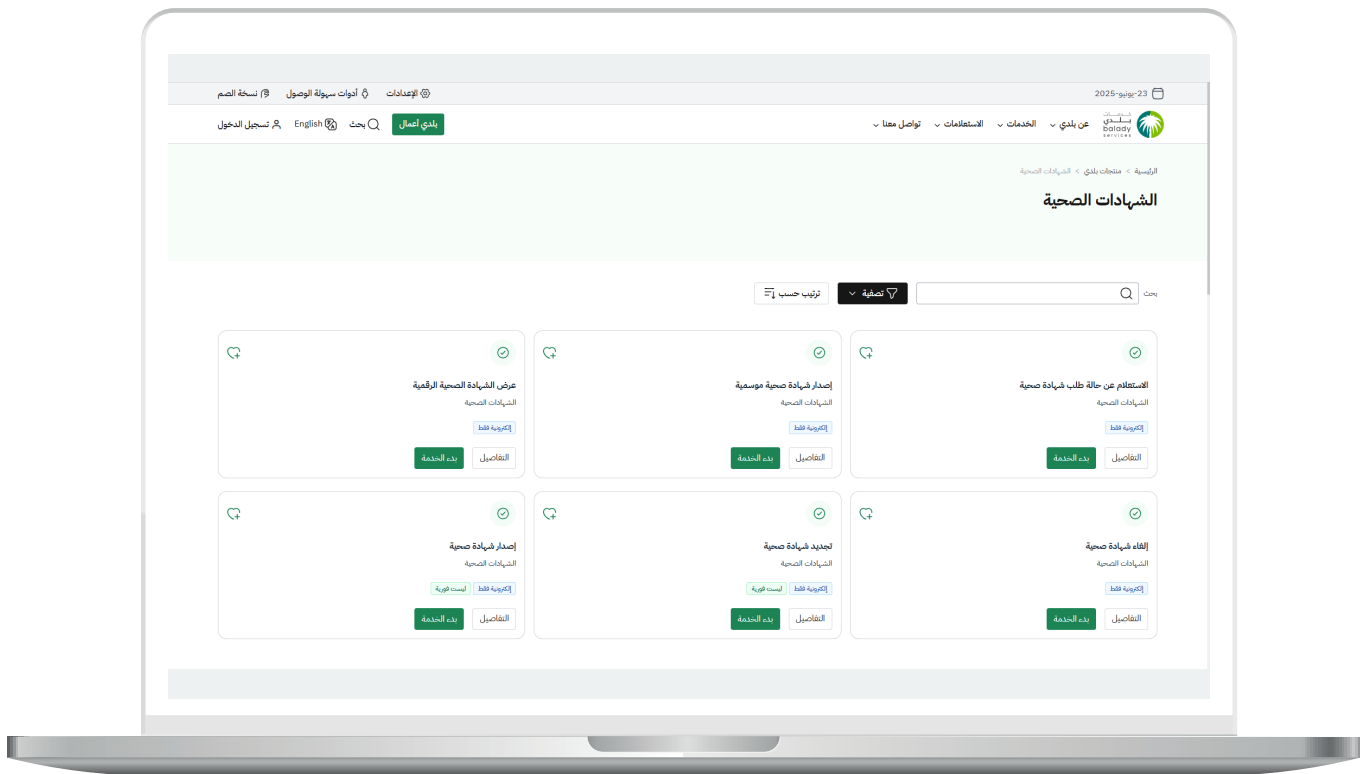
23-يونيو-2025 الإعدادات أدوات سهولة الوصول نسخة الصم

بلدي balady services عن بلدي الخدمات الاستعلامات تواصل معنا بلدي أعمال بحث English تسجيل الدخول

الرئيسية > منتجات بلدي > الشهادات الصحية

الشهادات الصحية

بحث تصفية ترتيب حسب

الاستعلام عن حالة طلب شهادة صحية
الشهادات الصحية
إلكترونية فقط
بدء الخدمة التفاصيل

إصدار شهادة صحية موسمية
الشهادات الصحية
إلكترونية فقط
بدء الخدمة التفاصيل

عرض الشهادة الصحية الرقمية
الشهادات الصحية
إلكترونية فقط
بدء الخدمة التفاصيل

إلغاء شهادة صحية
الشهادات الصحية
إلكترونية فقط
بدء الخدمة التفاصيل

تجديد شهادة صحية
الشهادات الصحية
إلكترونية فقط ليست فورية
بدء الخدمة التفاصيل

إصدار شهادة صحية
الشهادات الصحية
إلكترونية فقط ليست فورية
بدء الخدمة التفاصيل